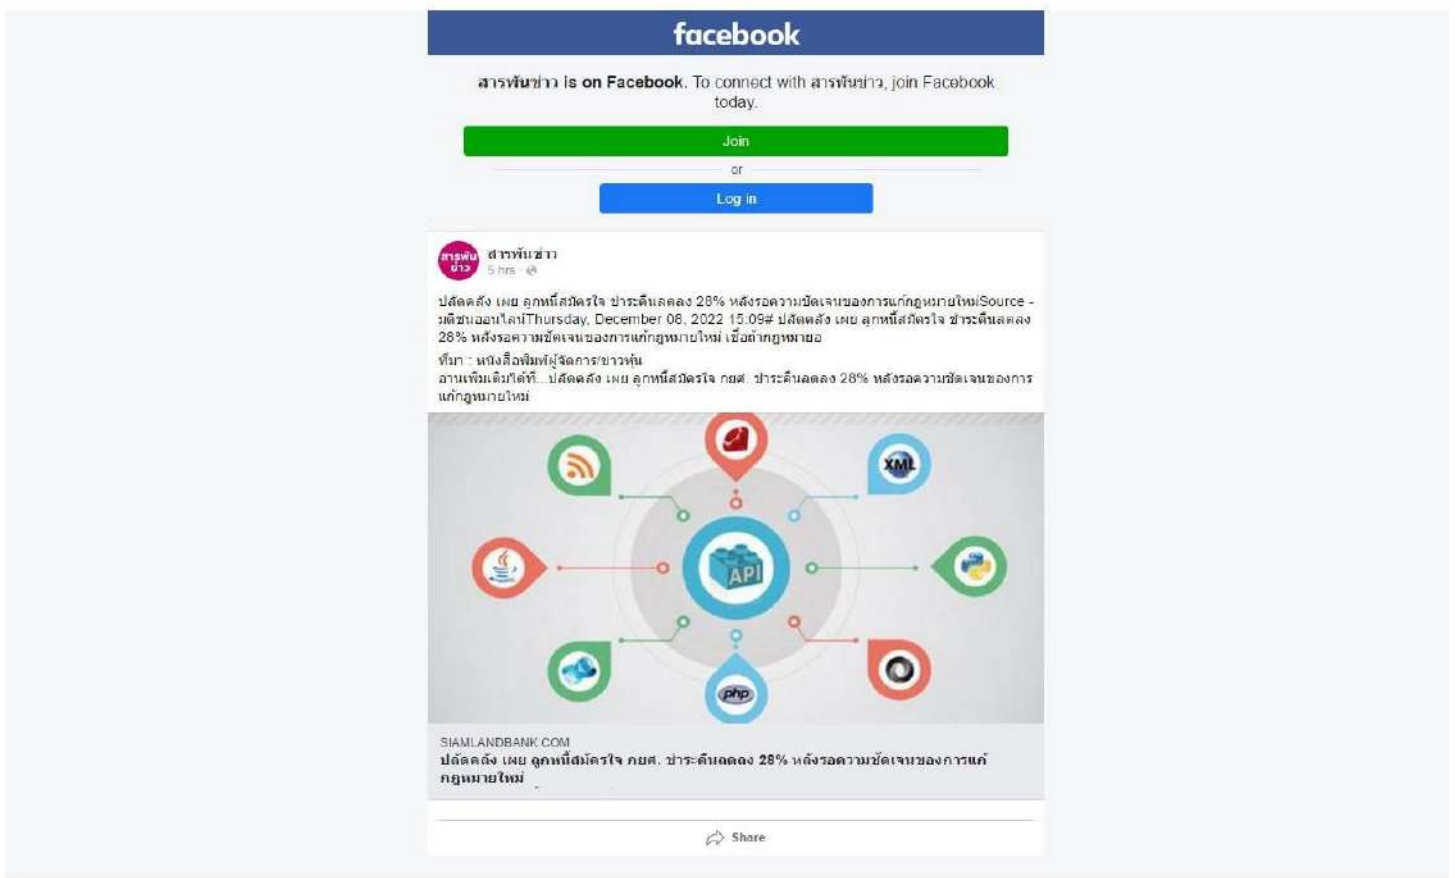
facebook

สารพันข่าว is on Facebook. To connect with สารพันข่าว, join Facebook today.

Join

or

Log in

สารพันข่าว

สารพันข่าว
5 hrs · 

ปลัดคลัง เผย ลูกหนี้สมัครใจ ชำระคืนลดลง 28% หลังรอความชัดเจนของการแก้กฎหมายใหม่Source - มติชนออนไลน์Thursday, December 08, 2022 15:09# ปลัดคลัง เผย ลูกหนี้สมัครใจ ชำระคืนลดลง 28% หลังรอความชัดเจนของการแก้กฎหมายใหม่ เชื่อถ้ากฎหมายอ

ที่มา : หนังสือพิมพ์ผู้จัดการ/ข่าวหุ้น
อ่านเพิ่มเติมได้ที่...ปลัดคลัง เผย ลูกหนี้สมัครใจ กยศ. ชำระคืนลดลง 28% หลังรอความชัดเจนของการแก้กฎหมายใหม่

XML

API

php

SIAMLANDBANK.COM
ปลัดคลัง เผย ลูกหนี้สมัครใจ กยศ. ชำระคืนลดลง 28% หลังรอความชัดเจนของการแก้กฎหมายใหม่

Share